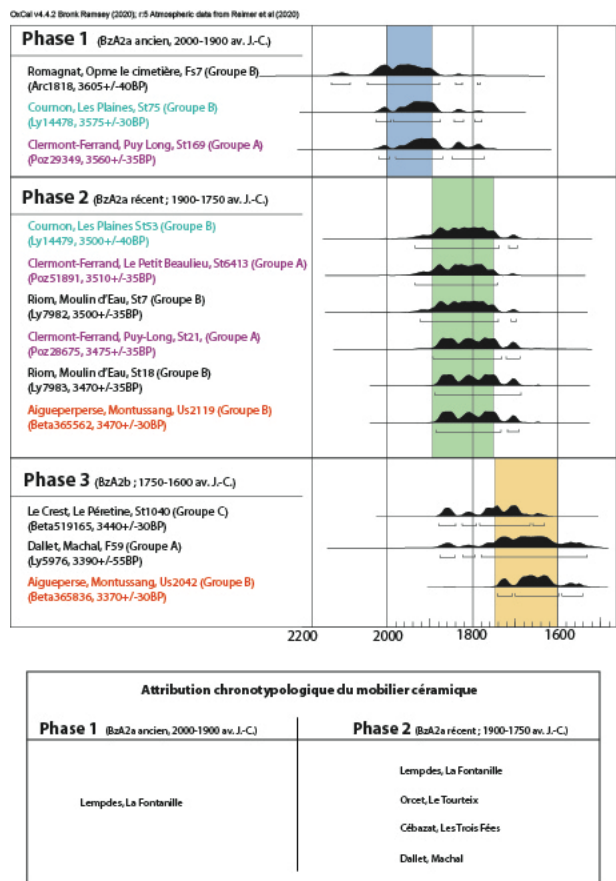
OxCal v4.4.2 Bronk Ramsey (2020); r:5 Atmospheric data from Reimer et al (2020)

Phase 1 (BzA2a ancien, 2000-1900 av. J.-C.)

Romagnat, Opme le cimetière, Fs7 (Groupe B)
(Arc1818, 3605+/-40BP)

Cournon, Les Plaines, St75 (Groupe B)
(Ly14478, 3575+/-30BP)

Clermont-Ferrand, Puy Long, St169 (Groupe A)
(Poz29349, 3560+/-35BP)

Phase 2 (BzA2a récent ; 1900-1750 av. J.-C.)

Cournon, Les Plaines St53 (Groupe B)
(Ly14479, 3500+/-40BP)

Clermont-Ferrand, Le Petit Beaulieu, St6413 (Groupe A)
(Poz51891, 3510+/-35BP)

Riom, Moulin d'Eau, St7 (Groupe B)
(Ly7982, 3500+/-35BP)

Clermont-Ferrand, Puy-Long, St21, (Groupe A)
(Poz28675, 3475+/-35BP)

Riom, Moulin d'Eau, St18 (Groupe B)
(Ly7983, 3470+/-35BP)

Aigueperse, Montussang, Us2119 (Groupe B)
(Beta365562, 3470+/-30BP)

Phase 3 (BzA2b ; 1750-1600 av. J.-C.)

Le Crest, Le Péretine, St1040 (Groupe C)
(Beta519165, 3440+/-30BP)

Dallet, Machal, F59 (Groupe A)
(Ly5976, 3390+/-55BP)

Aigueperse, Montussang, Us2042 (Groupe B)
(Beta365836, 3370+/-30BP)

2200 2000 1800 1600

Attribution chronotypologique du mobilier céramique

| Phase 1 (BzA2a ancien, 2000-1900 av. J.-C.) | Phase 2 (BzA2a récent ; 1900-1750 av. J.-C.) |
|---|---|
| Lempdes, La Fontanille | Lempdes, La Fontanille<br>Orcet, Le Tourteix<br>Cébazat, Les Trois Fées<br>Dallet, Machal |